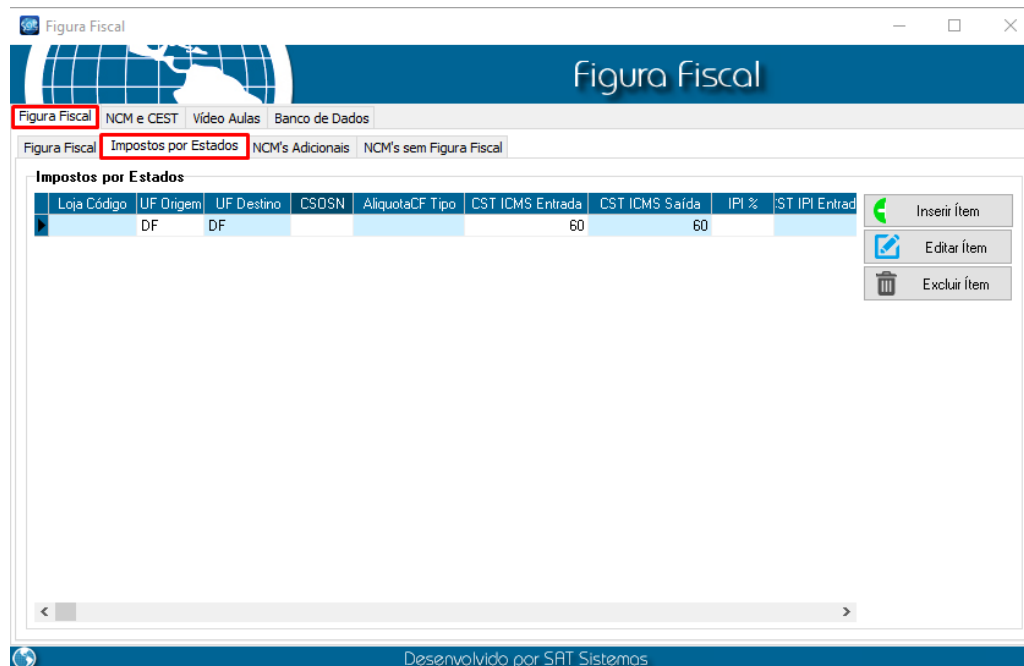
Figura Fiscal

Figura Fiscal

Figura Fiscal | NCM e CEST | Vídeo Aulas | Banco de Dados

Figura Fiscal | Impostos por Estados | NCM's Adicionais | NCM's sem Figura Fiscal

Impostos por Estados

| Loja Código | UF Origem | UF Destino | CSOSN | AliquotaCF Tipo | CST ICMS Entrada | CST ICMS Saída | IPI % | ST IPI Entrad |
|---|---|---|---|---|---|---|---|---|
| | DF | DF | | | 60 | 60 | | |

Inserir Ítem
Editar Ítem
Excluir Ítem

Desenvolvido por SAT Sistemas